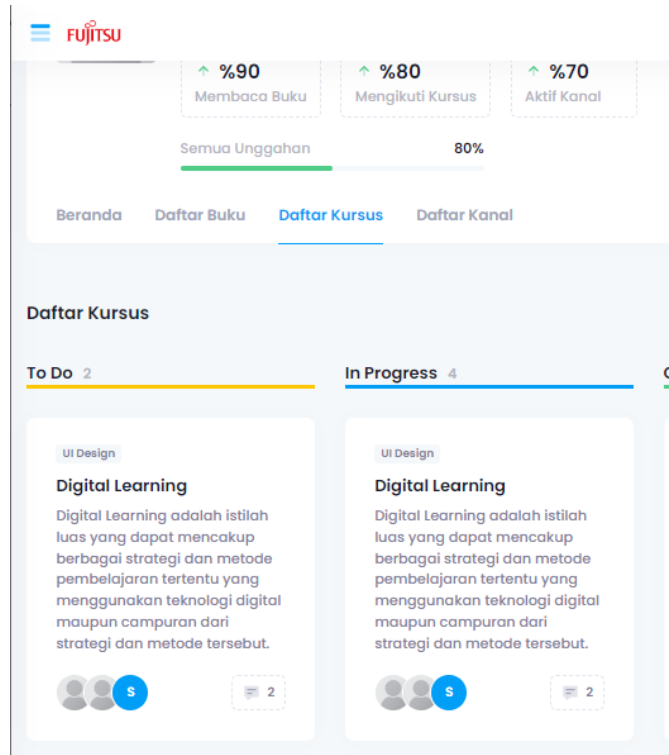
FUJITSU

%90
Membaca Buku

%80
Mengikuti Kursus

%70
Aktif Kanal

Semua Unggahan 80%

Beranda Daftar Buku Daftar Kursus Daftar Kanal

Daftar Kursus

To Do 2

In Progress 4

UI Design
Digital Learning
Digital Learning adalah istilah luas yang dapat mencakup berbagai strategi dan metode pembelajaran tertentu yang menggunakan teknologi digital maupun campuran dari strategi dan metode tersebut.
S
2

UI Design
Digital Learning
Digital Learning adalah istilah luas yang dapat mencakup berbagai strategi dan metode pembelajaran tertentu yang menggunakan teknologi digital maupun campuran dari strategi dan metode tersebut.
S
2